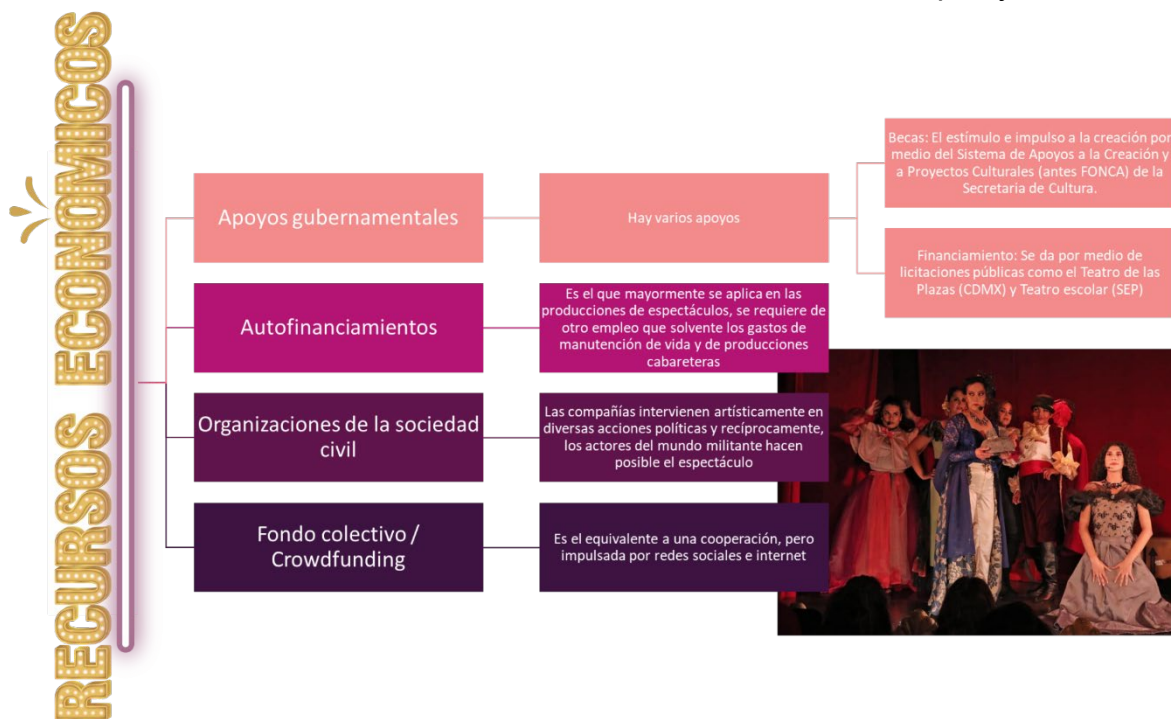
RECURSOS ECONÓMICOS

Apoyos gubernamentales

Hay varios apoyos

Becas: El estímulo e impulso a la creación por medio del Sistema de Apoyos a la Creación y a Proyectos Culturales (antes FONCA) de la Secretaria de Cultura.

Financiamiento: Se da por medio de licitaciones públicas como el Teatro de las Plazas (CDMX) y Teatro escolar (SEP)

Autofinanciamientos

Es el que mayormente se aplica en las producciones de espectáculos, se requiere de otro empleo que solvente los gastos de manutención de vida y de producciones cabareteras

Organizaciones de la sociedad civil

Las compañías intervienen artísticamente en diversas acciones políticas y recíprocamente, los actores del mundo militante hacen posible el espectáculo

Fondo colectivo / Crowdfunding

Es el equivalente a una cooperación, pero impulsada por redes sociales e internet